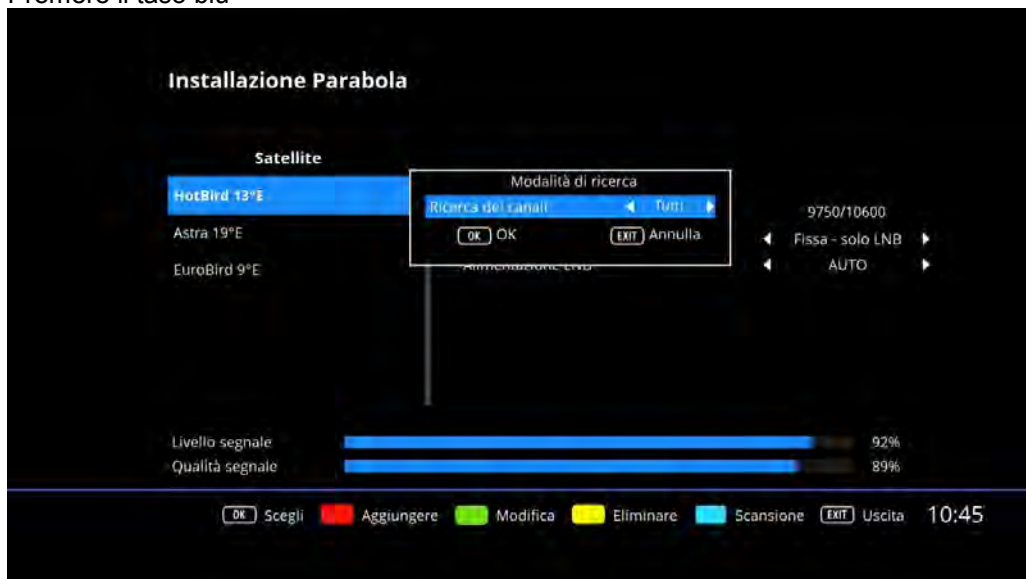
Premere il tasto blu

Installazione Parabola

Satellite

HotBird 13°E

Astra 19°E

EuroBird 9°E

Modalità di ricerca

Ricerca dei canali ◄ Tutti ►

OK OK

EXIT Annulla

9750/10600

◄ Fissa - solo LNB ►

Alimentazione LNB

◄ AUTO ►

Livello segnale 92%

Qualità segnale 89%

OK Scegli Aggiungere Modifica Eliminare Scansione EXIT Uscita 10:45